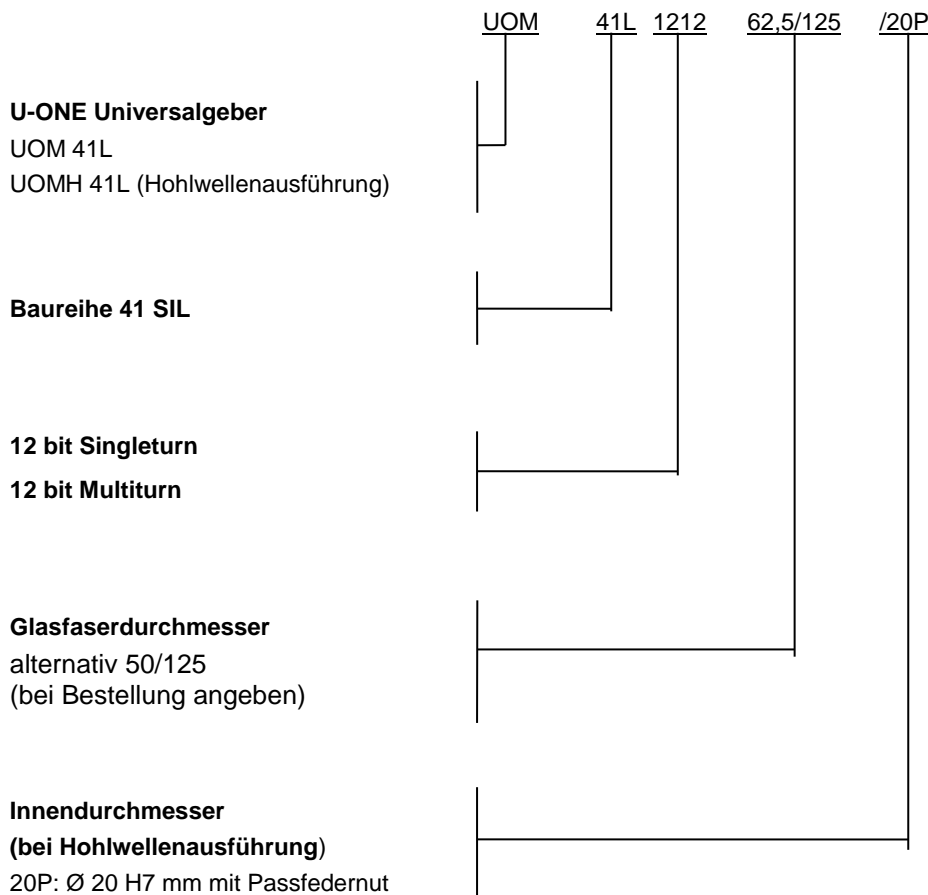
UOM 41L 1212 62,5/125 /20P

U-ONE Universalgeber
UOM 41L
UOMH 41L (Hohlwellenausführung)

Baureihe 41 SIL

12 bit Singleturn
12 bit Multiturn

Glasfaserdurchmesser
alternativ 50/125
(bei Bestellung angeben)

Innendurchmesser
(bei Hohlwellenausführung)
20P: Ø 20 H7 mm mit Passfedernut